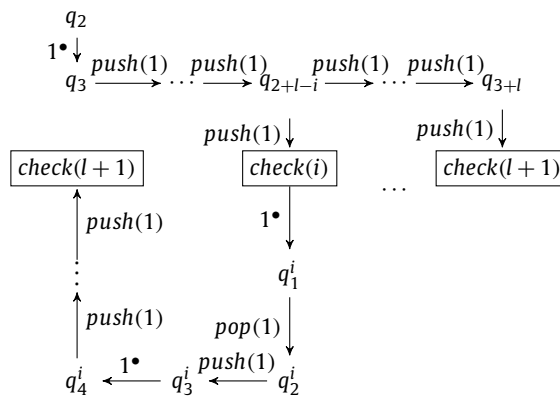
$q_2$

$1^\bullet$

$q_3$ $push(1)$ $\cdots$ $push(1)$ $q_{2+l-i}$ $push(1)$ $\cdots$ $push(1)$ $q_{3+l}$

$push(1)$

$push(1)$

$check(l+1)$

$check(i)$

$\cdots$

$check(l+1)$

$push(1)$

$1^\bullet$

$\vdots$

$q_1^i$

$push(1)$

$pop(1)$

$q_4^i$ $1^\bullet$ $q_3^i$ $push(1)$ $q_2^i$